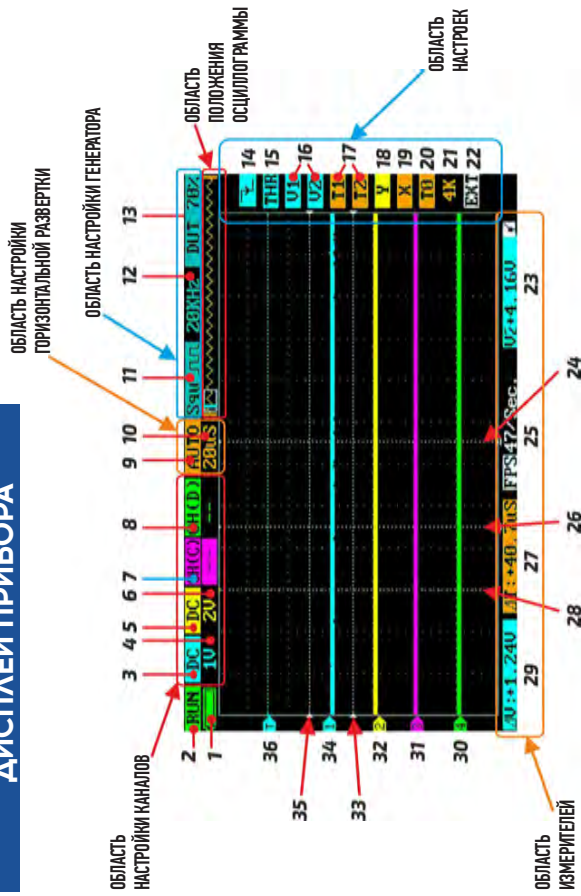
ДИСПЛЕЙ ПРИБОРА

ОБЛАСТЬ НАСТРОЙКИ КАНАЛОВ

ОБЛАСТЬ ИЗМЕРИТЕЛЕЙ

ОБЛАСТЬ НАСТРОЙКИ ГОРИЗОНТАЛЬНОЙ РАЗВЕРТКИ

ОБЛАСТЬ НАСТРОЙКИ ГЕНЕРАТОРА

ОБЛАСТЬ ПОЛОЖЕНИЯ ОСЦИЛЛОГРАММЫ

ОБЛАСТЬ НАСТРОЕК

2 1 3 4 5 6 7 8 9 10 11 12 13

RUN DC 1V DC 2V C) D) AUTO 20uS Sqr 20KHz DUT 70%

14 15 16 17 18 19 20 21 22

THR V1 V2 T1 T2 Y X T0 4K EXT

36 35 34 33 32 31 30

29 28 27 26 25 24 23

ΔV:+1.24V ΔT:+40.7uS FPS:42/Sec. V2:+4.16V